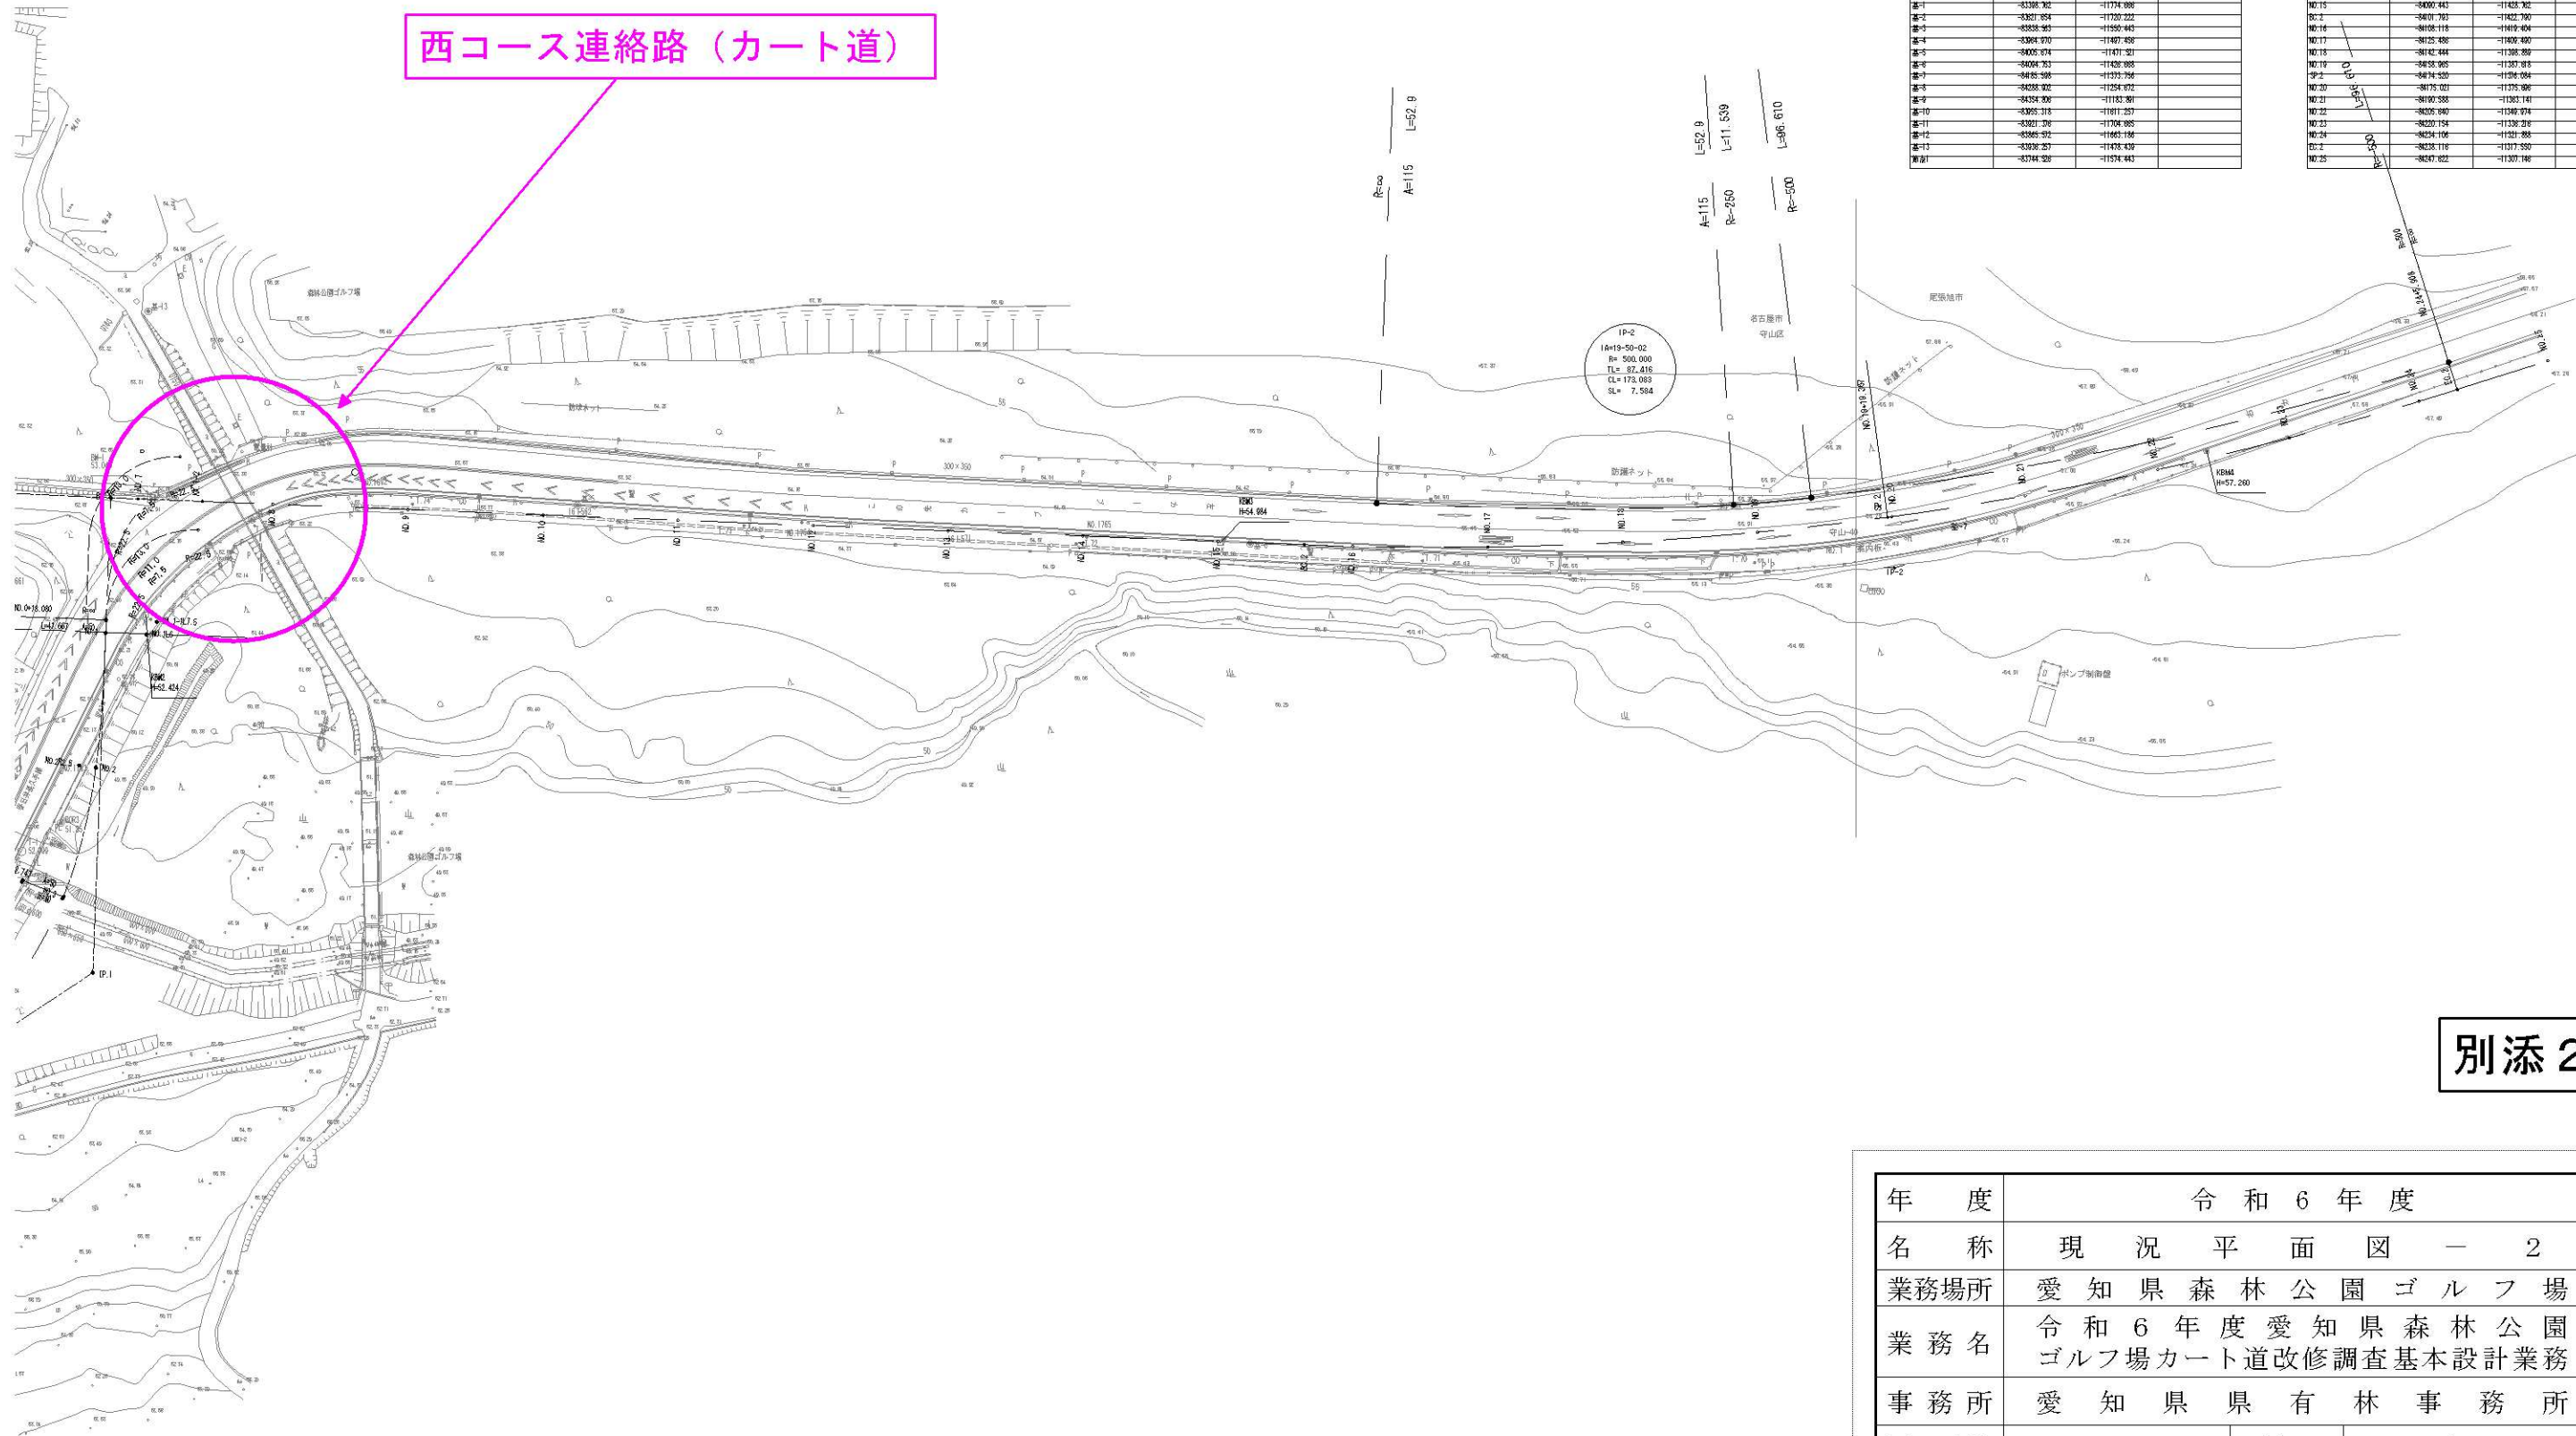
西コース連絡路（カート道）

| 基-1 | -83398.762 | -11774.886 | |
|---|---|---|---|
| 基-2 | -83821.654 | -11720.222 | |
| 基-3 | -83838.983 | -11550.443 | |
| 基-4 | -83964.970 | -11497.456 | |
| 基-5 | -84005.674 | -11471.321 | |
| 基-6 | -84004.753 | -11426.868 | |
| 基-7 | -84185.598 | -11373.756 | |
| 基-8 | -84288.902 | -11254.872 | |
| 基-9 | -84354.806 | -11183.891 | |
| 基-10 | -83955.318 | -11611.257 | |
| 基-11 | -83921.376 | -11704.885 | |
| 基-12 | -83865.572 | -11663.186 | |
| 基-13 | -83936.257 | -11478.439 | |
| 節点1 | -83744.526 | -11574.443 | |

| NO.15 | -84090.443 | -11428.762 | |
|---|---|---|---|
| BC.2 | -84101.793 | -11422.790 | |
| NO.16 | -84108.118 | -11419.404 | |
| NO.17 | -84125.486 | -11409.490 | |
| NO.18 | -84142.444 | -11398.869 | |
| NO.19 | -84158.965 | -11387.818 | |
| SP.2 | -84174.520 | -11376.084 | |
| NO.20 | -84175.021 | -11375.696 | |
| NO.21 | -84190.588 | -11363.141 | |
| NO.22 | -84205.640 | -11349.974 | |
| NO.23 | -84220.154 | -11336.216 | |
| NO.24 | -84234.106 | -11321.888 | |
| EC.2 | -84238.116 | -11317.550 | |
| NO.25 | -84247.622 | -11307.146 | |

L=52.9
R=∞
A=115
L=52.9
L=11.539
L=96.610
A=115
R=250
R=500
R=500
L=96.610

IP-2
IA=19-50-02
R= 500.000
TL= 87.416
CL= 173.083
SL= 7.584

森林公園ゴルフ場
尾張旭市
名古屋市
守山区
防球ネット
防護ネット
KBM3
H=54.984
KBM4
H=57.260
KBM2
H=52.424
300×350
NO.8
NO.9
NO.10
NO.11
NO.12
NO.13
NO.14
NO.15
NO.16
NO.17
NO.18
NO.19
NO.19+19.392
NO.20
NO.21
NO.22
NO.23
NO.24
NO.24+5.908
NO.25
EC.2
BC.2
IP-2
IP.1
NO.0+18.080
NO.2
L=42.667
守山-40
案内板
ポンプ制御盤
森林公園ゴルフ場

別添2

| 年　度 | 令 和 6 年 度 |
|---|---|
| 名　称 | 現 況 平 面 図 － 2 |
| 業務場所 | 愛 知 県 森 林 公 園 ゴ ル フ 場 |
| 業 務 名 | 令 和 6 年 度 愛 知 県 森 林 公 園 ゴルフ場カート道改修調査基本設計業務 |
| 事 務 所 | 愛 知 県 県 有 林 事 務 所 |